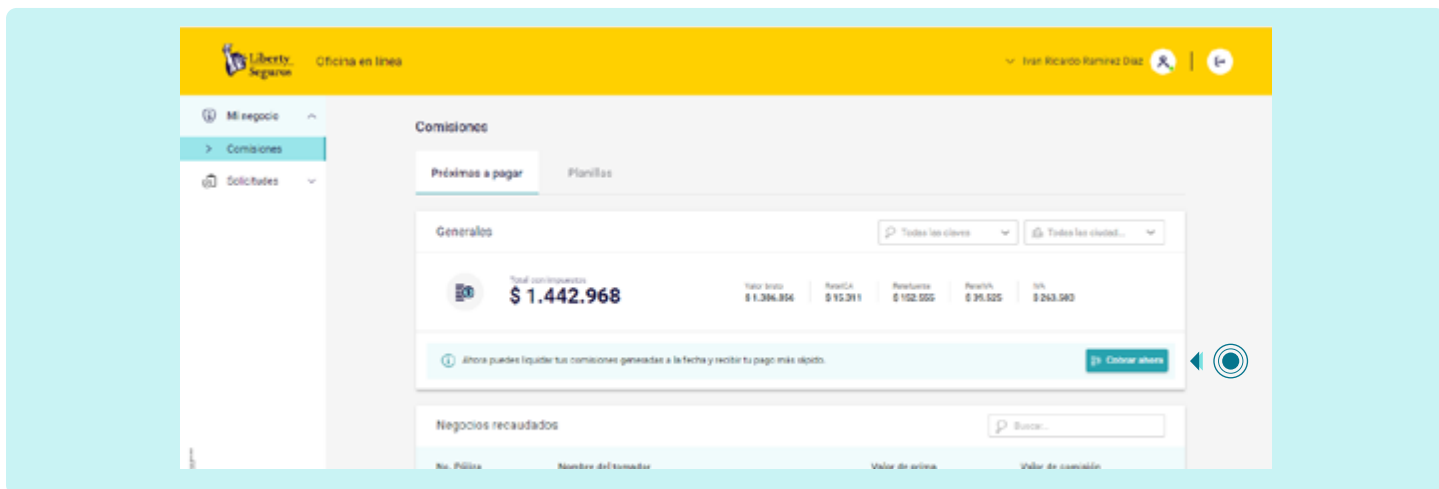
Liberty Seguros Oficina en línea

Ivan Ricardo Ramirez Diaz

Mi negocio

> Comisiones

Solicitudes

Comisiones

Próximos a pagar

Planillas

Generales

Todas las claves

Todas las ciudad...

Total con impuestos

$ 1.442.968

Valor bruto
$ 1.306.956

ReteICA
$ 15.311

Retefuente
$ 102.555

ReteIVA
$ 39.525

IVA
$ 263.503

Ahora puedes liquidar tus comisiones generadas a la fecha y recibir tu pago más rápido.

Cobrar ahora

Negocios recaudados

Buscar...

No. Póliza

Nombre del tomador

Valor de prima

Valor de comisión